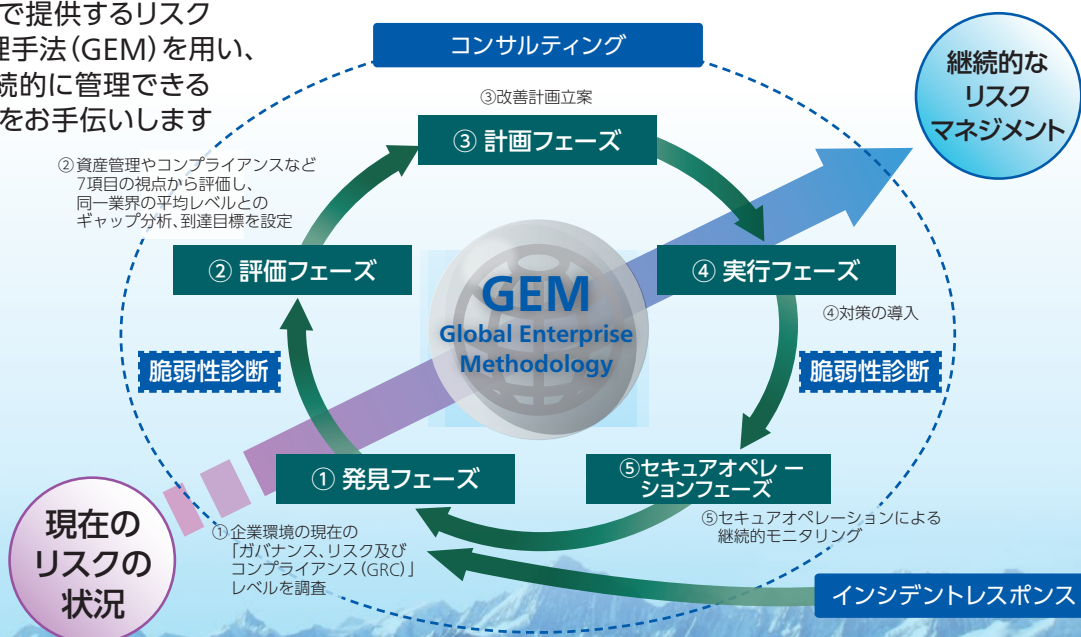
で提供するリスク
理手法（GEM）を用い、
続的に管理できる
をお手伝いします

コンサルティング

継続的な
リスク
マネジメント

③改善計画立案

③ 計画フェーズ

②資産管理やコンプライアンスなど
7項目の視点から評価し、
同一業界の平均レベルとの
ギャップ分析、到達目標を設定

② 評価フェーズ

GEM
Global Enterprise
Methodology

④ 実行フェーズ

④対策の導入

脆弱性診断

脆弱性診断

① 発見フェーズ

⑤セキュアオペレ ー
ションフェーズ

現在の
リスクの
状況

①企業環境の現在の
「ガバナンス、リスク及び
コンプライアンス（GRC）」
レベルを調査

⑤セキュアオペレーションによる
継続的モニタリング

インシデントレスポンス